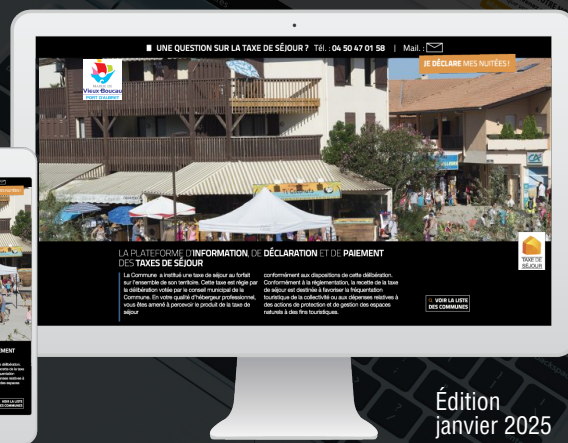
UNE QUESTION SUR LA TAXE DE SÉJOUR ? Tél. : 04 50 47 01 58 | Mail. :

JE DÉCLARE MES NUITÉES !

Vieux-Boucau PORT D'ALBRET

LA PLATEFORME D'INFORMATION, DE DÉCLARATION ET DE PAIEMENT DES TAXES DE SÉJOUR

La Commune a institué une taxe de séjour au forfait sur l'ensemble de son territoire. Cette taxe est régie par la délibération votée par le conseil municipal de la Commune. En votre qualité d'hébergeur professionnel, vous êtes amené à percevoir le produit de la taxe de séjour

conformément aux dispositions de cette délibération. Conformément à la réglementation, la recette de la taxe de séjour est destinée à favoriser la fréquentation touristique de la collectivité ou aux dépenses relatives à des actions de protection et de gestion des espaces naturels à des fins touristiques.

VOIR LA LISTE DES COMMUNES

TAXE DE SÉJOUR

Édition janvier 2025